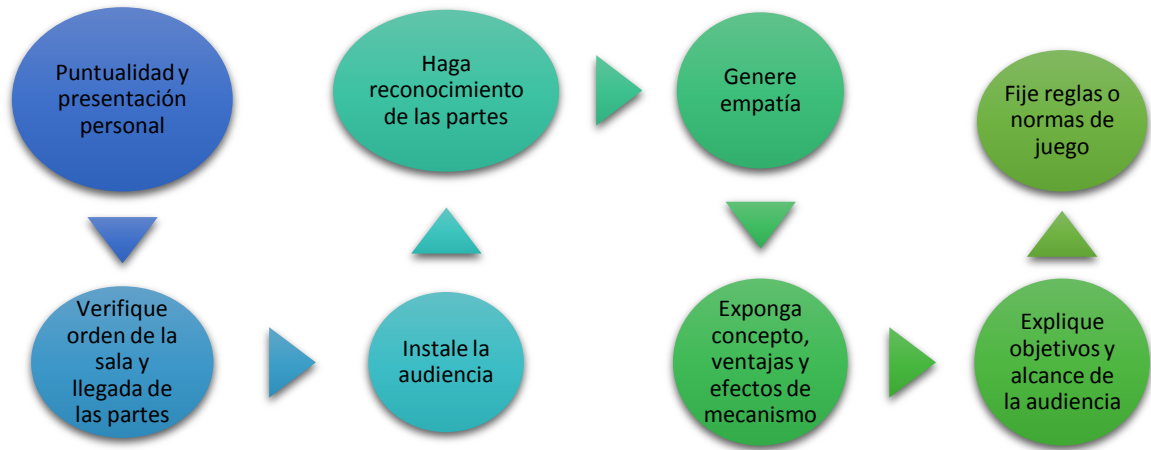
Puntualidad y presentación personal

Verifique orden de la sala y llegada de las partes

Instale la audiencia

Haga reconocimiento de las partes

Genere empatía

Exponga concepto, ventajas y efectos de mecanismo

Explique objetivos y alcance de la audiencia

Fije reglas o normas de juego